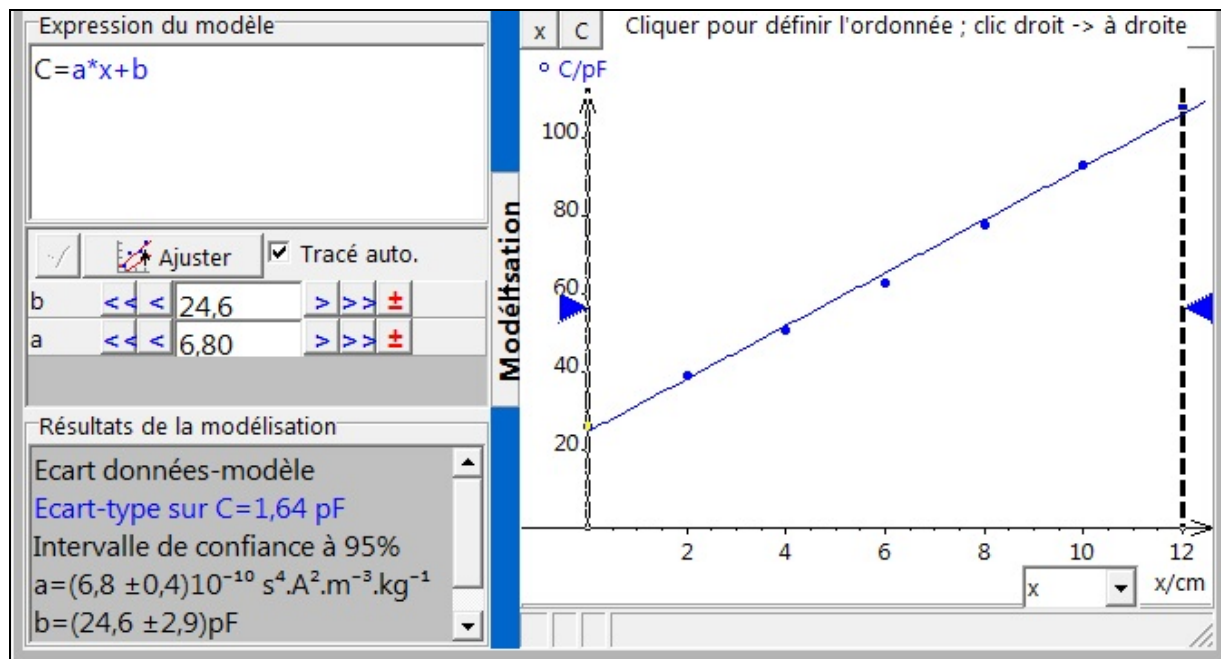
Expression du modèle

C=a*x+b

Ajuster

☑ Tracé auto.

| | | | |
|---|---|---|---|
| b | << < | 24,6 | > >> ± |
| a | << < | 6,80 | > >> ± |

Résultats de la modélisation

Ecart données-modèle

Ecart-type sur C=1,64 pF

Intervalle de confiance à 95%

a=(6,8 ±0,4)$10^{-10}$ $s^4.A^2.m^{-3}.kg^{-1}$

b=(24,6 ±2,9)pF

Modélisation

x C Cliquer pour définir l'ordonnée ; clic droit -> à droite

C/pF

100

80

60

40

20

2 4 6 8 10 12

x

x/cm